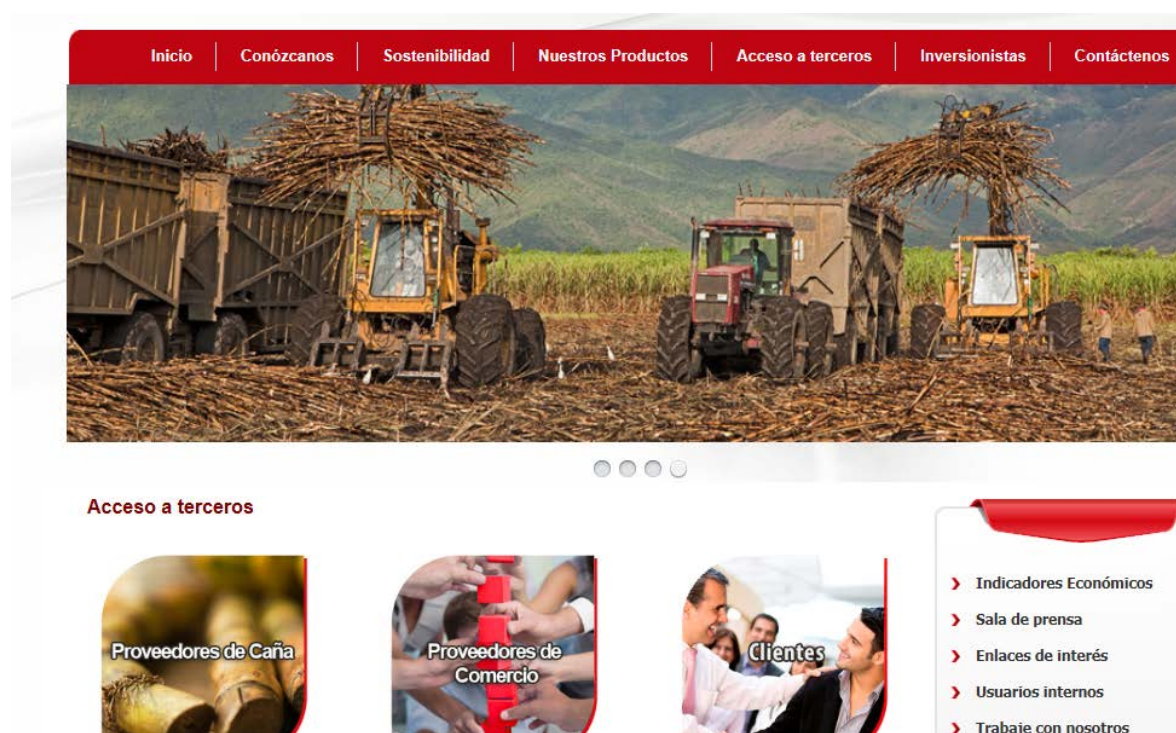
Inicio | Conózcanos | Sostenibilidad | Nuestros Productos | Acceso a terceros | Inversionistas | Contáctenos

Acceso a terceros

Proveedores de Caña

Proveedores de Comercio

Clientes

Indicadores Económicos
Sala de prensa
Enlaces de interés
Usuarios internos
Trabaje con nosotros